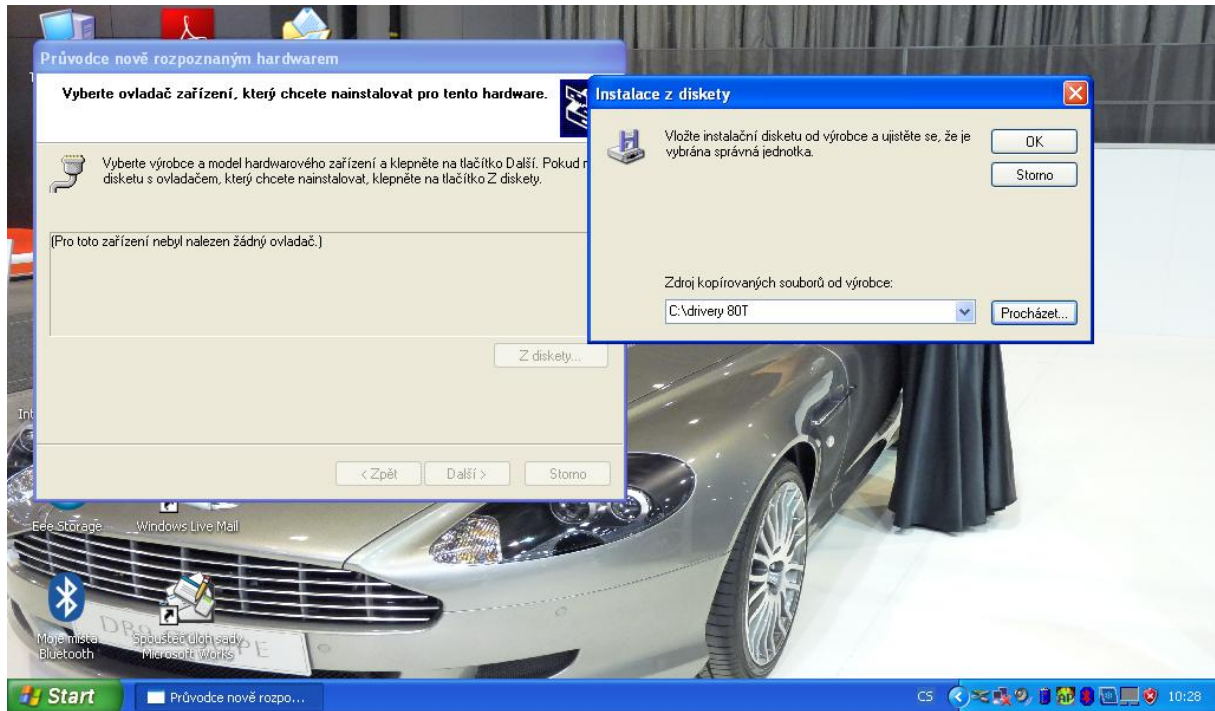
Průvodce nově rozpoznaným hardwarem

Vyberte ovladač zařízení, který chcete nainstalovat pro tento hardware.

Vyberte výrobce a model hardwarového zařízení a klepněte na tlačítko Další. Pokud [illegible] disketu s ovladačem, který chcete nainstalovat, klepněte na tlačítko Z diskety.

(Pro toto zařízení nebyl nalezen žádný ovladač.)

Z diskety...

< Zpět Další > Storno

Instalace z diskety

Vložte instalační disketu od výrobce a ujistěte se, že je vybrána správná jednotka.

OK

Storno

Zdroj kopírovaných souborů od výrobce:

C:\drivery 80T

Procházet...

Int

Eee Storage

Windows Live Mail

Moje místa Bluetooth

Spouštěč úloh sady Microsoft Works

DB9 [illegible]PE

Start

Průvodce nově rozpo...

CS

10:28